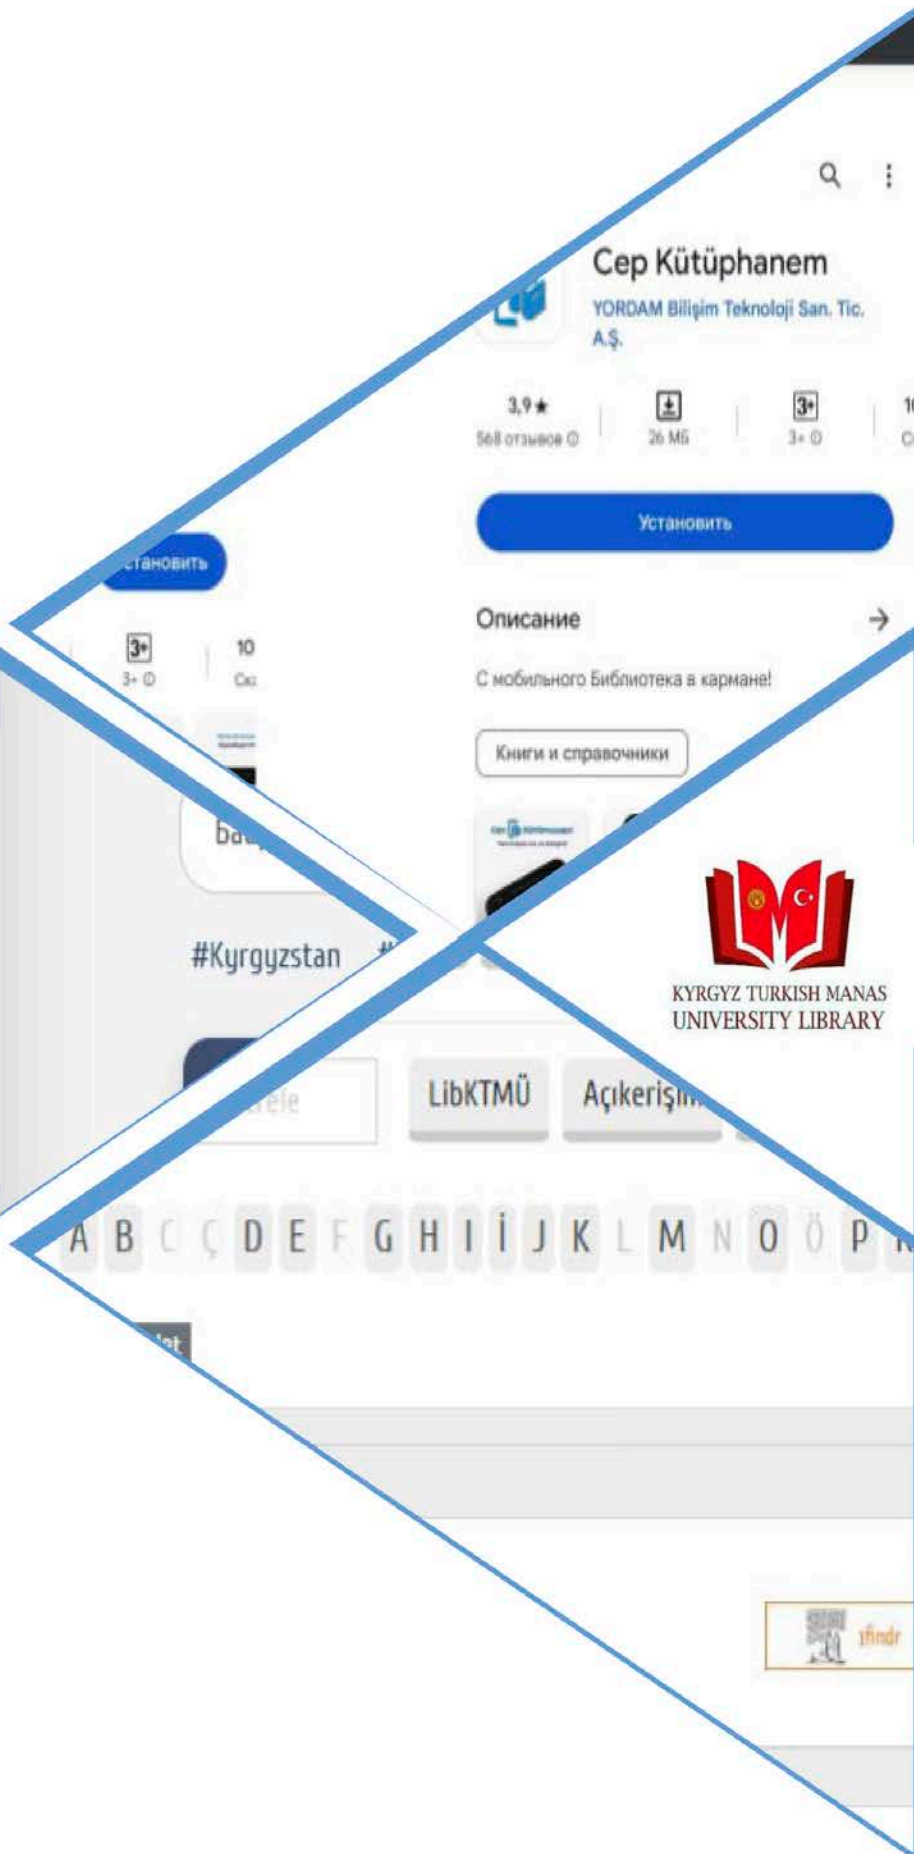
Cep Kütüphanem

YORDAM Bilişim Teknoloji San. Tic. A.Ş.

3,9★
568 отзывов

26 МБ

3+
3+

Установить

Описание →

С мобильного Библиотека в кармане!

Книги и справочники

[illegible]становить

3+
3+

10
Ск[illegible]

Ba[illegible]

#Kyrgyzstan #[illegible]

KYRGYZ TURKISH MANAS UNIVERSITY LIBRARY

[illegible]rele

LibKTMÜ

Açıkerişi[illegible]

A B C Ç D E F G H I İ J K L M N O Ö P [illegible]

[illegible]t

1findr